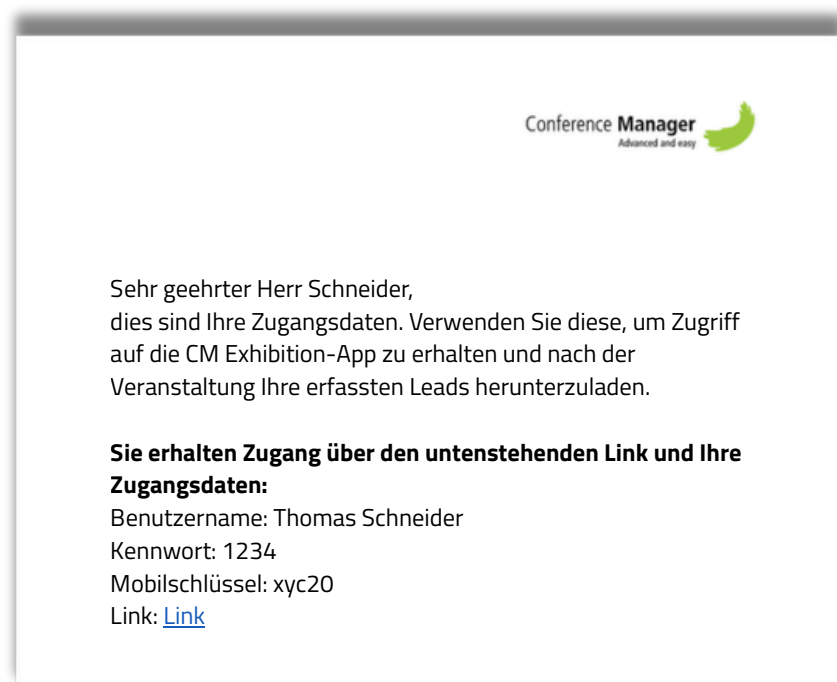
Conference Manager
Advanced and easy

Sehr geehrter Herr Schneider,
dies sind Ihre Zugangsdaten. Verwenden Sie diese, um Zugriff auf die CM Exhibition-App zu erhalten und nach der Veranstaltung Ihre erfassten Leads herunterzuladen.

**Sie erhalten Zugang über den untenstehenden Link und Ihre Zugangsdaten:**
Benutzername: Thomas Schneider
Kennwort: 1234
Mobilschlüssel: xyc20
Link: Link